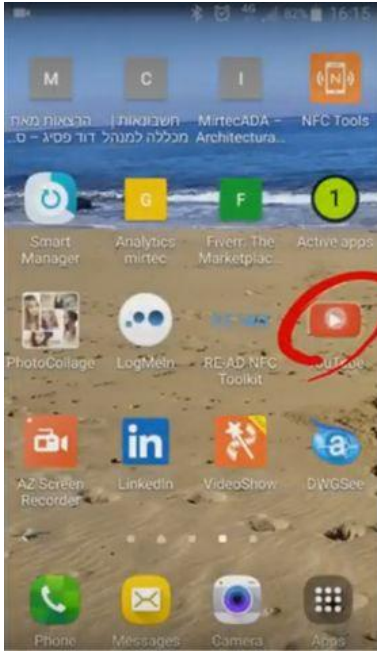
4G 82% 16:15

M
הרצאות מאת דוד פסיג - ס...

C
חשבונאות | מכללה למנהל

I
MirtecADA - Architectura...

NFC Tools

Smart Manager

G
Analytics mirtec

F
Fiverr: The Marketplac...

1
Active apps

PhotoCollage

LogMeIn

RE-AD NFC Toolkit

YouTube

AZ Screen Recorder

LinkedIn

VideoShow

DWGSee

Phone

Messages

Camera

Apps